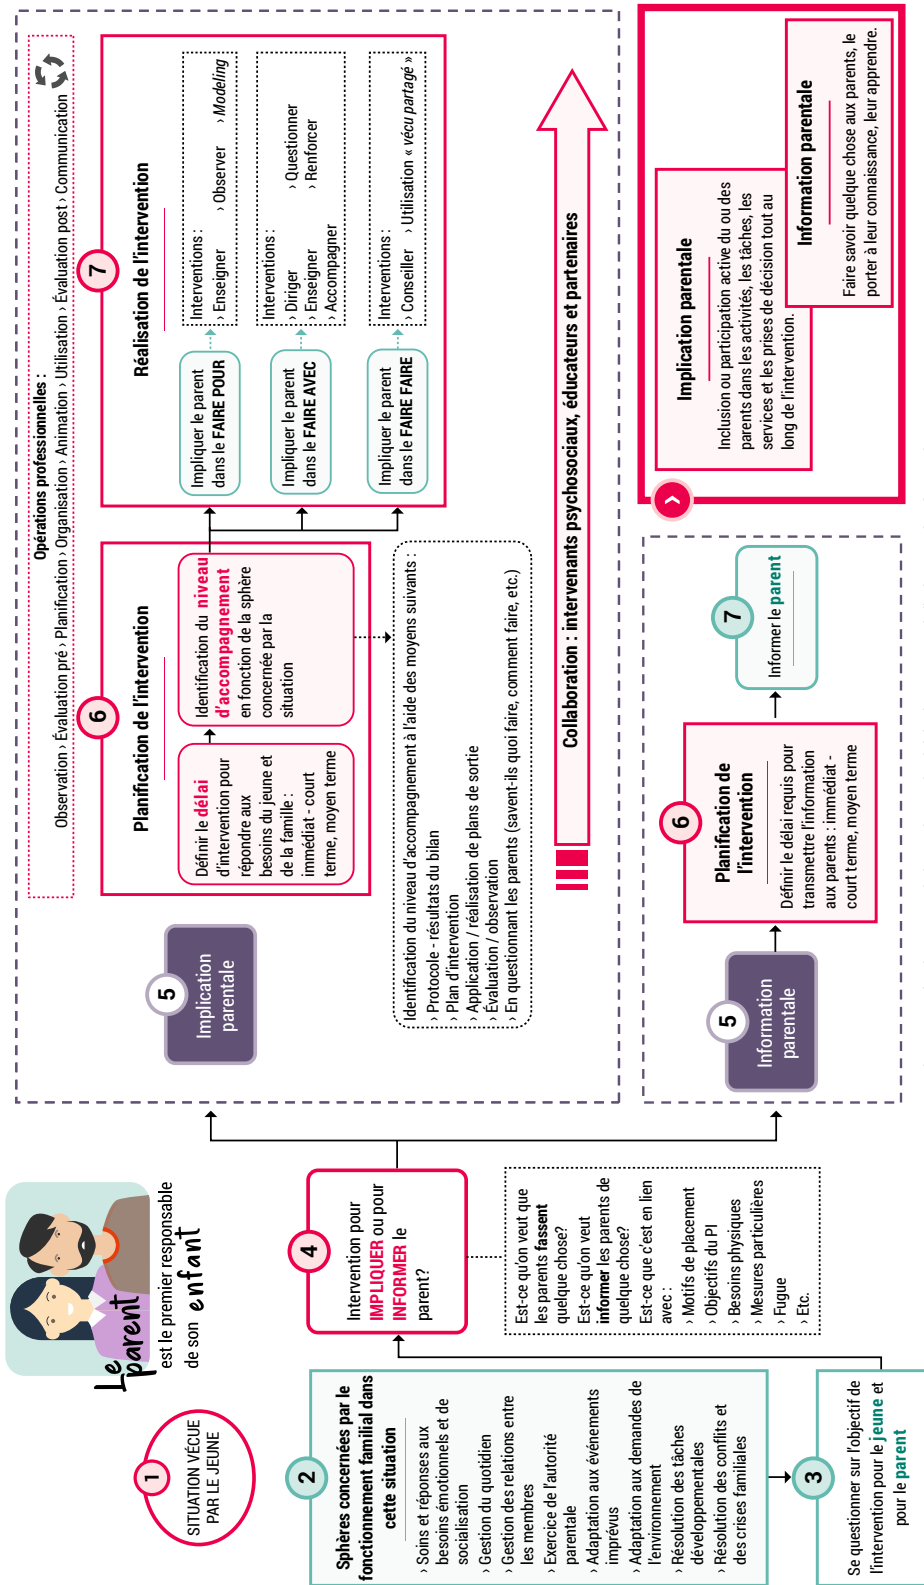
1
SITUATION VÉCUE PAR LE JEUNE

Le parent est le premier responsable de son enfant

2
Sphères concernées par le fonctionnement familial dans cette situation
› Soins et réponses aux besoins émotionnels et de socialisation
› Gestion du quotidien
› Gestion des relations entre les membres
› Exercice de l'autorité parentale
› Adaptation aux événements imprévus
› Adaptation aux demandes de l'environnement
› Résolution des tâches développementales
› Résolution des conflits et des crises familiales

3
Se questionner sur l'objectif de l'intervention pour le jeune et pour le parent

4
Intervention pour IMPLIQUER ou pour INFORMER le parent?

Est-ce qu'on veut que les parents fassent quelque chose?
Est-ce qu'on veut informer les parents de quelque chose?
Est-ce que c'est en lien avec :
› Motifs de placement
› Objectifs du PI
› Besoins physiques
› Mesures particulières
› Fugue
› Etc.

Opérations professionnelles : Observation › Évaluation pré › Planification › Organisation › Animation › Utilisation › Évaluation post › Communication

5
Implication parentale

6
Planification de l'intervention

Définir le délai d'intervention pour répondre aux besoins du jeune et de la famille : immédiat - court terme, moyen terme

Identification du niveau d'accompagnement en fonction de la sphère concernée par la situation

Identification du niveau d'accompagnement à l'aide des moyens suivants :
› Protocole - résultats du bilan
› Plan d'intervention
› Application / réalisation de plans de sortie
› Évaluation / observation
› En questionnant les parents (savent-ils quoi faire, comment faire, etc.)

7
Réalisation de l'intervention

Impliquer le parent dans le FAIRE POUR
Interventions :
› Enseigner
› Observer
› Modeling

Impliquer le parent dans le FAIRE AVEC
Interventions :
› Diriger
› Enseigner
› Accompagner
› Questionner
› Renforcer

Impliquer le parent dans le FAIRE FAIRE
Interventions :
› Conseiller
› Utilisation « vécu partagé »

Collaboration : intervenants psychosociaux, éducateurs et partenaires

5
Information parentale

6
Planification de l'intervention
Définir le délai requis pour transmettre l'information aux parents : immédiat - court terme, moyen terme

7
Informer le parent

Implication parentale
Inclusion ou participation active du ou des parents dans les activités, les tâches, les services et les prises de décision tout au long de l'intervention.

Information parentale
Faire savoir quelque chose aux parents, le porter à leur connaissance, leur apprendre.